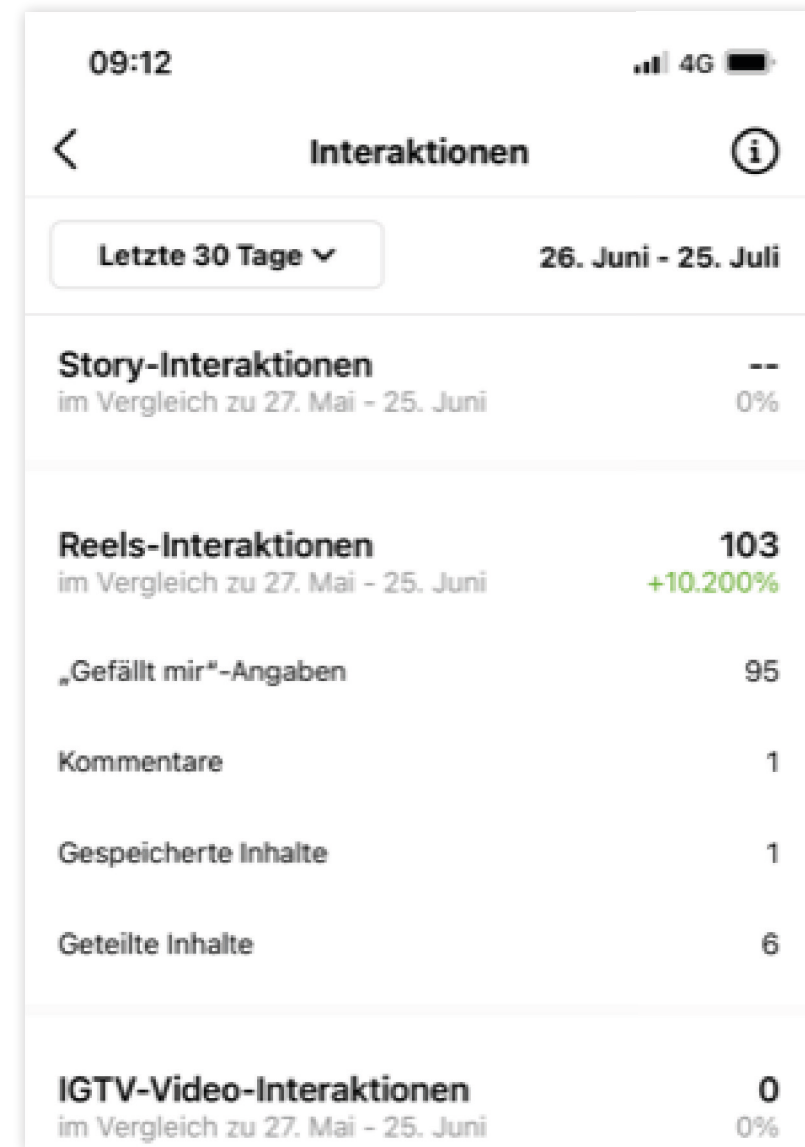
09:12

4G

Interaktionen

Letzte 30 Tage

26. Juni - 25. Juli

Story-Interaktionen
im Vergleich zu 27. Mai - 25. Juni

--
0%

Reels-Interaktionen
im Vergleich zu 27. Mai - 25. Juni

103
+10.200%

„Gefällt mir"-Angaben 95

Kommentare 1

Gespeicherte Inhalte 1

Geteilte Inhalte 6

IGTV-Video-Interaktionen
im Vergleich zu 27. Mai - 25. Juni

0
0%